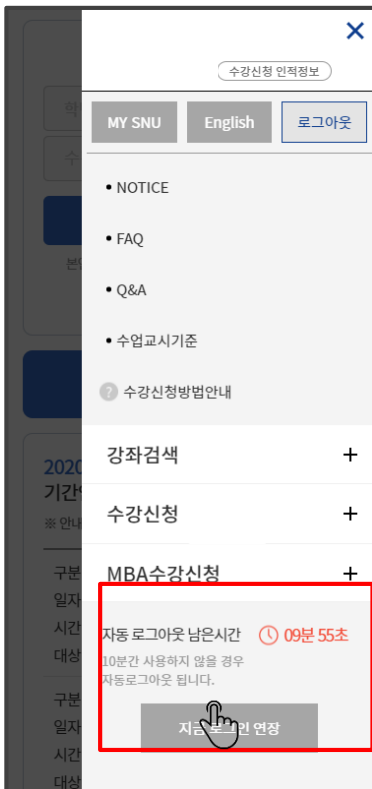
×

수강신청 인적정보

MY SNU
English
로그아웃

• NOTICE

• FAQ

• Q&A

• 수업교시기준

? 수강신청방법안내

강좌검색 +

수강신청 +

MBA수강신청 +

자동 로그아웃 남은시간 09분 55초

10분간 사용하지 않을 경우 자동로그아웃 됩니다.

지금 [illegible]인 연장

학

수

본

2020
기간

※ 안내

구분
일자
시간
대상

구분
일자
시간
대상